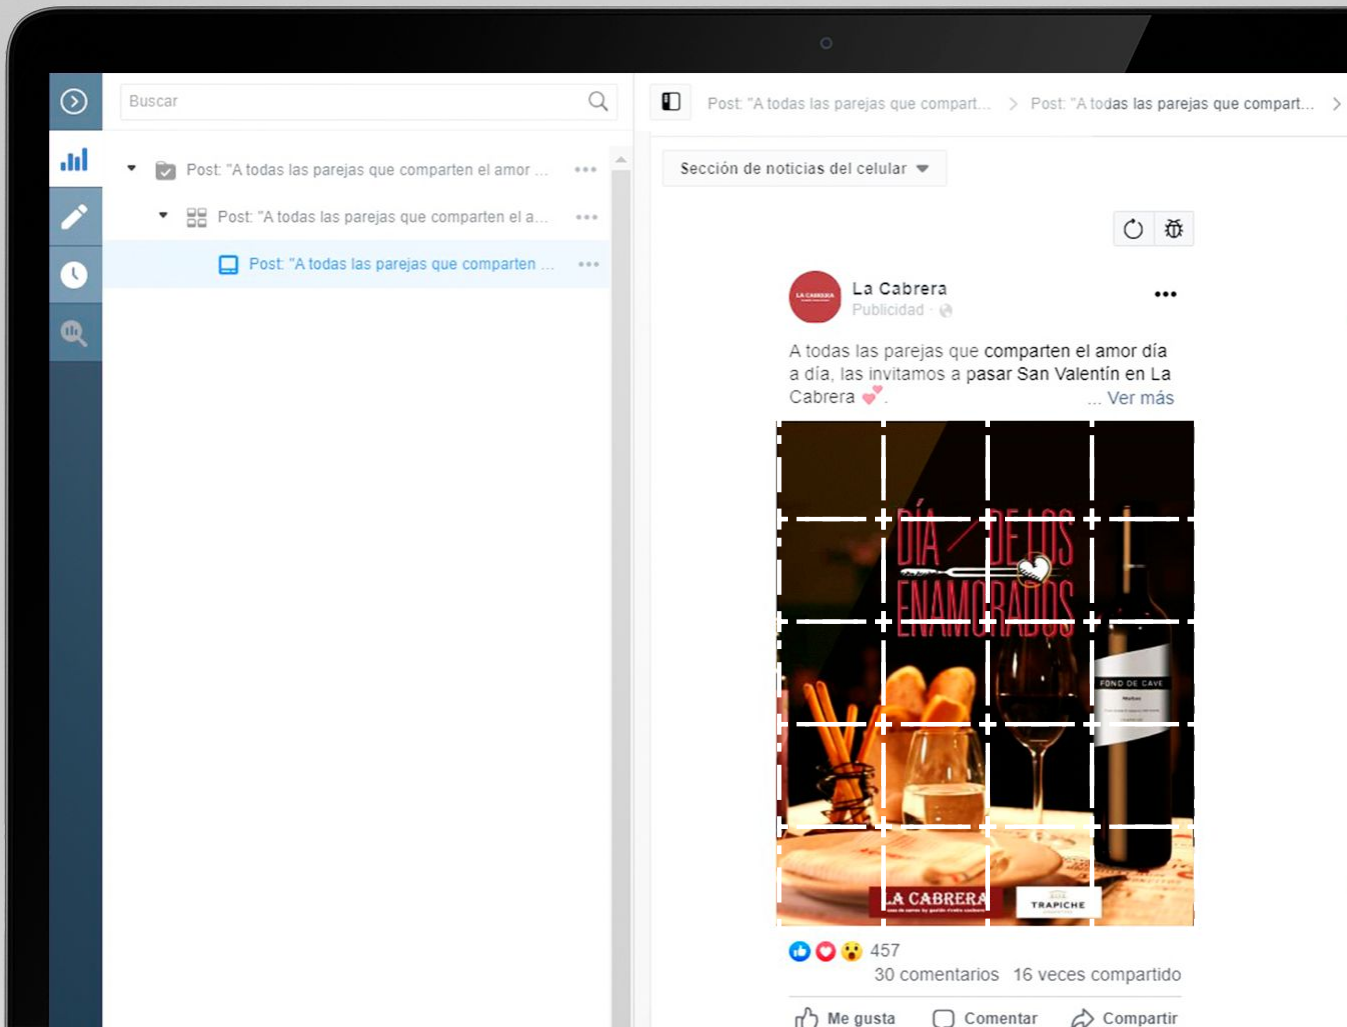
Buscar

Post: "A todas las parejas que comparten el amor ... •••

Post: "A todas las parejas que comparten el a... •••

Post: "A todas las parejas que comparten ... •••

Post: "A todas las parejas que compart... > Post: "A todas las parejas que compart... >

Sección de noticias del celular

La Cabrera
Publicidad ·

A todas las parejas que comparten el amor día a día, las invitamos a pasar San Valentín en La Cabrera 💕.
... Ver más

DÍA DE LOS ENAMORADOS

FOND DE CAVE

LA CABRERA

TRAPICHE

457
30 comentarios 16 veces compartido

Me gusta Comentar Compartir